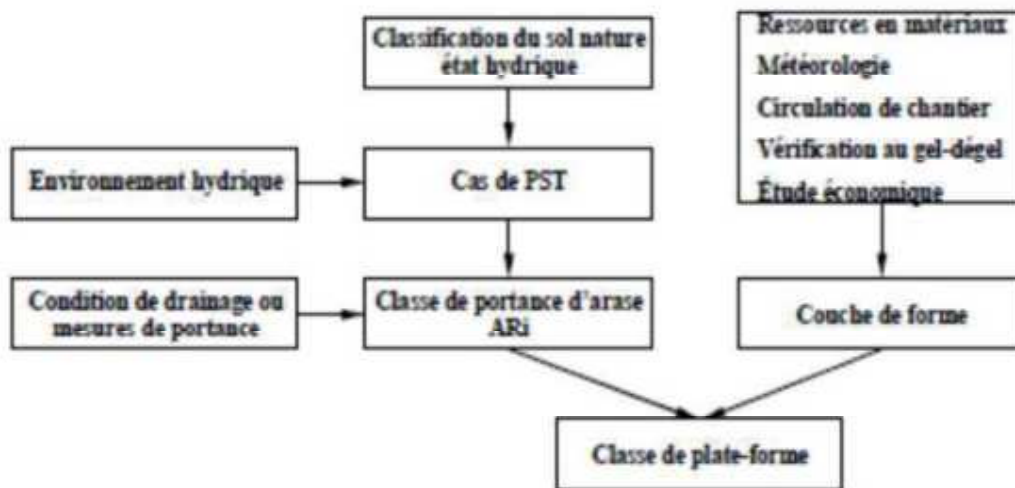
Classification du sol nature état hydrique

Ressources en matériaux
Météorologie
Circulation de chantier
Vérification au gel-dégel
Étude économique

Environnement hydrique

Cas de PST

Condition de drainage ou mesures de portance

Classe de portance d'arase ARi

Couche de forme

Classe de plate-forme